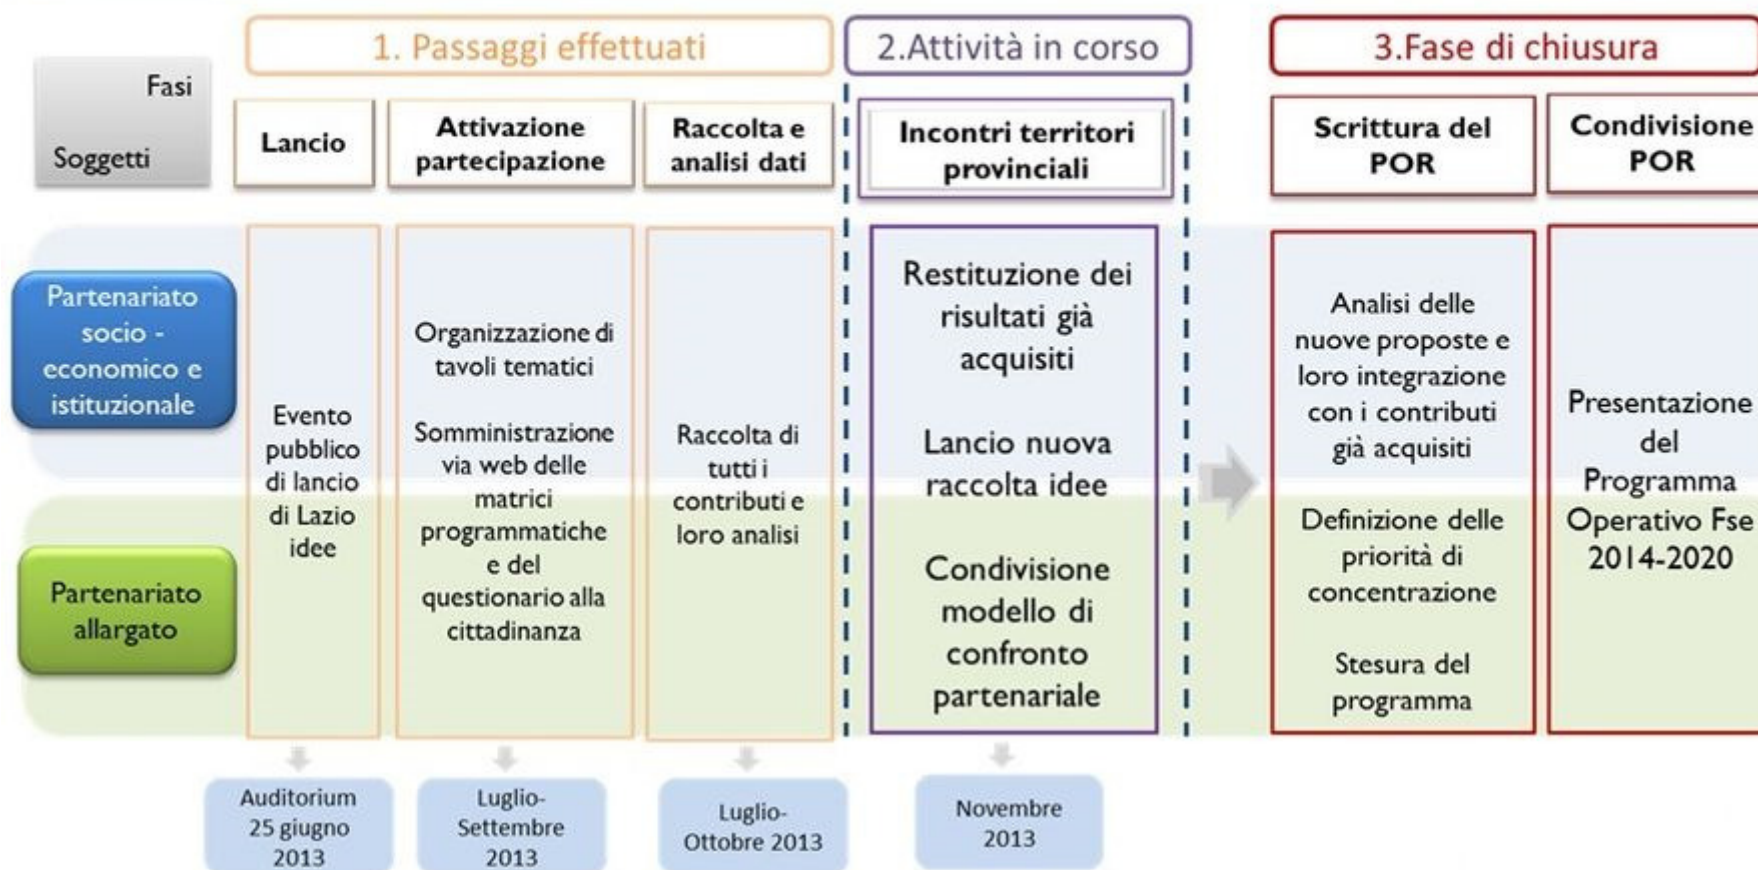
Fasi
Soggetti

1. Passaggi effettuati

2.Attività in corso

3.Fase di chiusura

Lancio

Attivazione partecipazione

Raccolta e analisi dati

Incontri territori provinciali

Scrittura del POR

Condivisione POR

Partenariato socio - economico e istituzionale

Partenariato allargato

Evento pubblico di lancio di Lazio idee

Organizzazione di tavoli tematici

Somministrazione via web delle matrici programmatiche e del questionario alla cittadinanza

Raccolta di tutti i contributi e loro analisi

Restituzione dei risultati già acquisiti

Lancio nuova raccolta idee

Condivisione modello di confronto partenariale

Analisi delle nuove proposte e loro integrazione con i contributi già acquisiti

Definizione delle priorità di concentrazione

Stesura del programma

Presentazione del Programma Operativo Fse 2014-2020

Auditorium 25 giugno 2013

Luglio-Settembre 2013

Luglio-Ottobre 2013

Novembre 2013